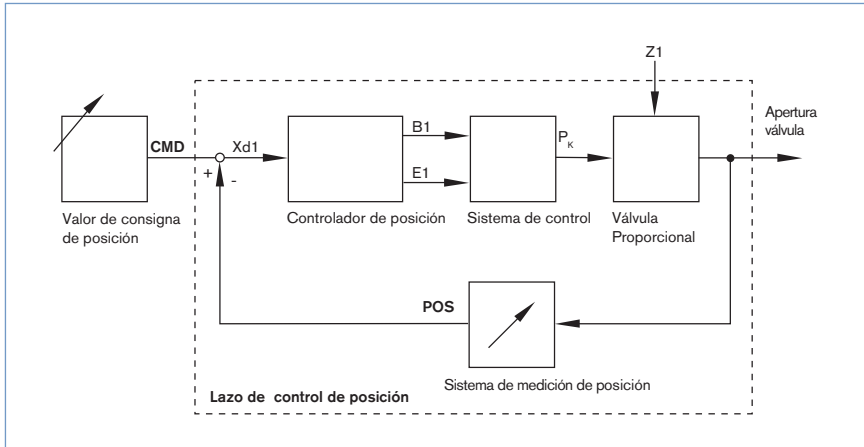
Z1

Apertura válvula

CMD

Xd1

B1

E1

$P_K$

+

-

Valor de consigna de posición

Controlador de posición

Sistema de control

Válvula Proporcional

POS

Sistema de medición de posición

Lazo de control de posición